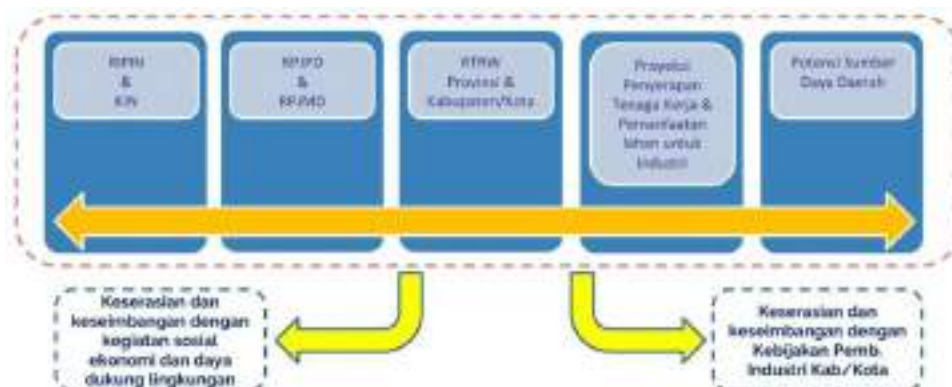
RIPIN & KIN

RPJPD & RPJMD

RTRW Provinsi & Kabupaten/Kota

Proyeksi Penyerapan Tenaga Kerja & Pemanfaatan lahan untuk Industri

Potensi Sumber Daya Daerah

Keserasian dan keseimbangan dengan kegiatan sosial ekonomi dan daya dukung lingkungan

Keserasian dan keseimbangan dengan Kebijakan Pemb. Industri Kab/Kota